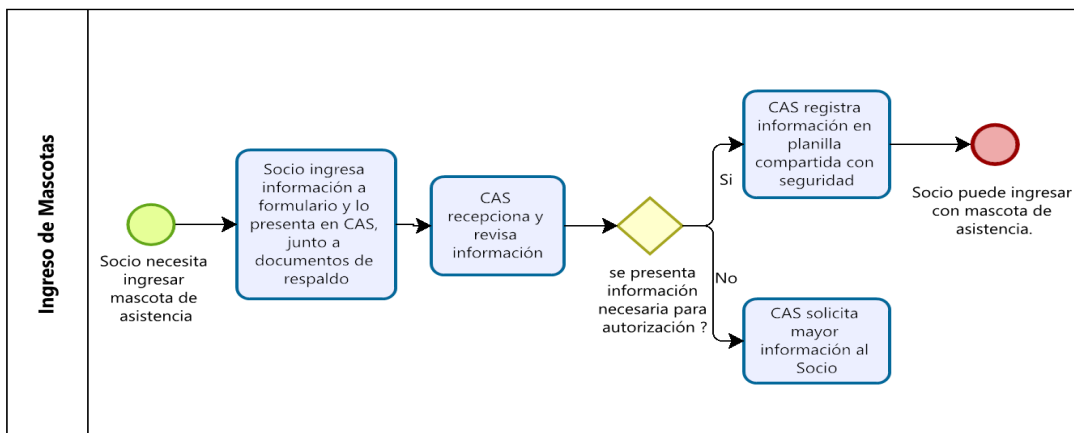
Ingreso de Mascotas

Socio necesita ingresar mascota de asistencia

Socio ingresa información a formulario y lo presenta en CAS, junto a documentos de respaldo

CAS recepciona y revisa información

se presenta información necesaria para autorización ?

Si

CAS registra información en planilla compartida con seguridad

Socio puede ingresar con mascota de asistencia.

No

CAS solicita mayor información al Socio